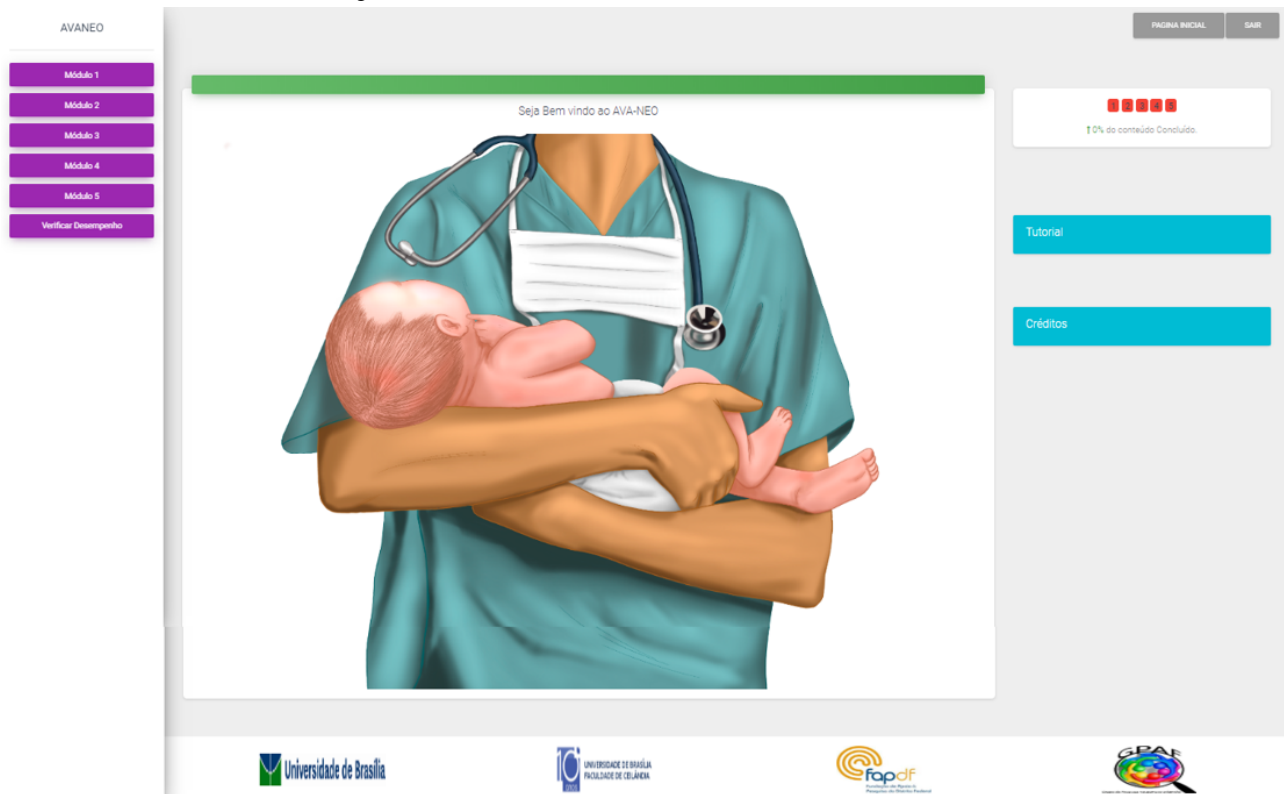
AVANEO

Módulo 1
Módulo 2
Módulo 3
Módulo 4
Módulo 5
Verificar Desempenho

PAGINA INICIAL
SAIR

Seja Bem vindo ao AVA-NEO

1 2 3 4 5

↑0% do conteúdo Concluído.

Tutorial

Créditos

Universidade de Brasília

UNIVERSIDADE DE BRASÍLIA FACULDADE DE CEILÂNDIA

fapdf
Fundação de Apoio à Pesquisa do Distrito Federal

GPAF
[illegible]